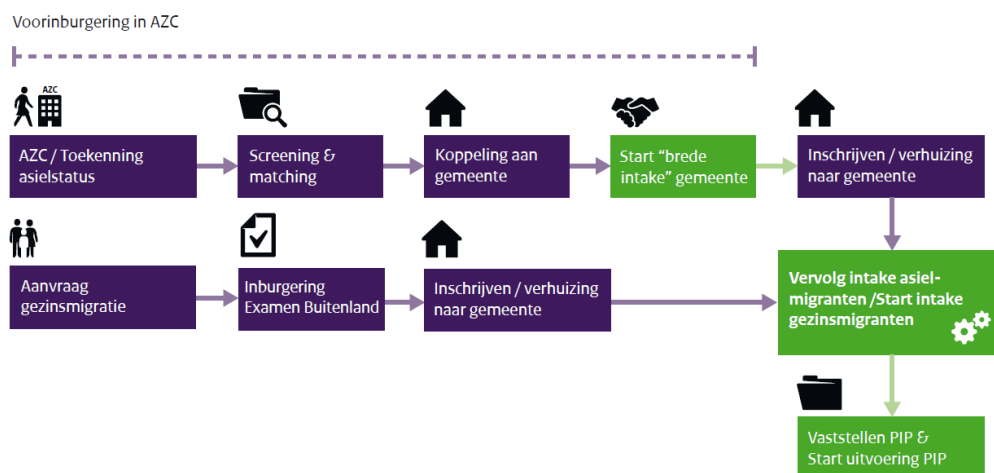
Voorinburgering in AZC

AZC

AZC / Toekenning asielstatus

Screening & matching

Koppeling aan gemeente

Start “brede intake” gemeente

Inschrijven / verhuizing naar gemeente

Aanvraag gezinsmigratie

Inburgering Examen Buitenland

Inschrijven / verhuizing naar gemeente

Vervolg intake asielmigranten /Start intake gezinsmigranten

Vaststellen PIP & Start uitvoering PIP